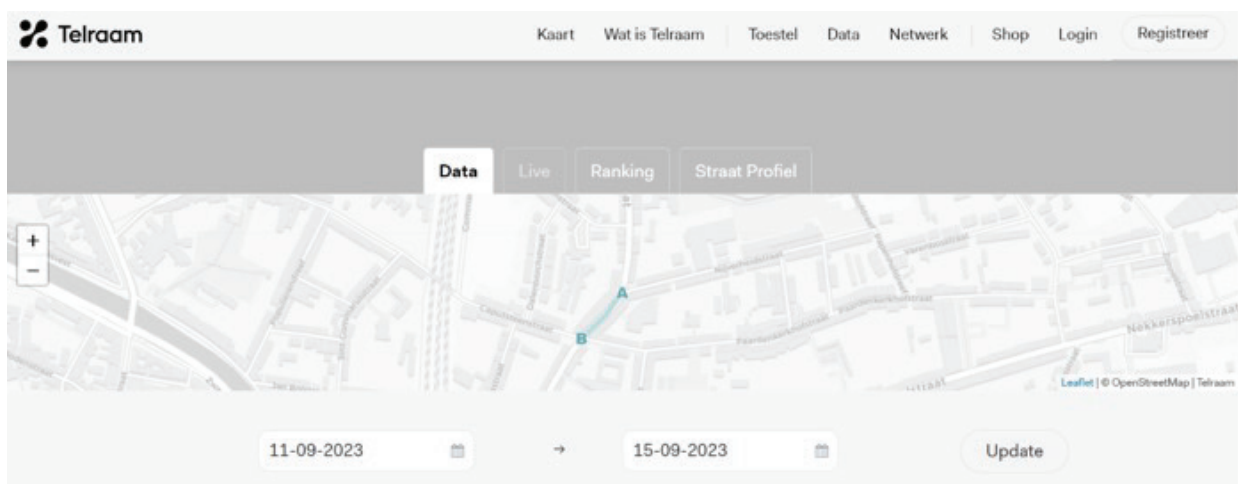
Telraam

Kaart Wat is Telraam Toestel Data Netwerk Shop Login Registreer

Data Live Ranking Straat Profiel

+
−

A
B

Nekkerspoelstraat

Leaflet | © OpenStreetMap | Telraam

11-09-2023 → 15-09-2023 Update